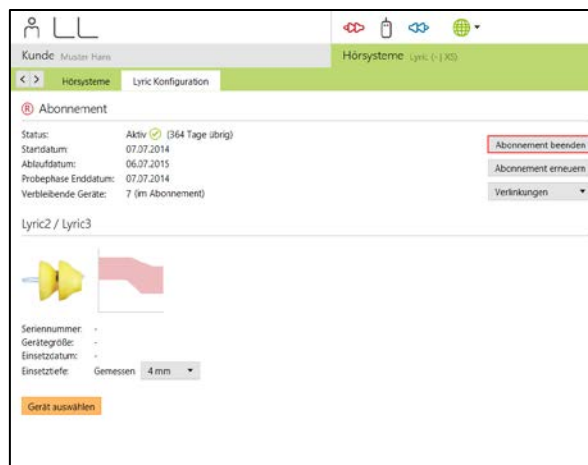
Kunde Muster Hans

Hörsysteme Lyric (- | XS)

< >

Hörsysteme

Lyric Konfiguration

Ⓡ Abonnement

Status: Aktiv (364 Tage übrig)

Startdatum: 07.07.2014

Ablaufdatum: 06.07.2015

Probephase Enddatum: 07.07.2014

Verbleibende Geräte: 7 (im Abonnement)

Abonnement beenden

Abonnement erneuern

Verlinkungen ▾

Lyric2 / Lyric3

Seriennummer: -

Gerätegröße: -

Einsetzdatum: -

Einsetztiefe: Gemessen 4 mm ▾

Gerät auswählen